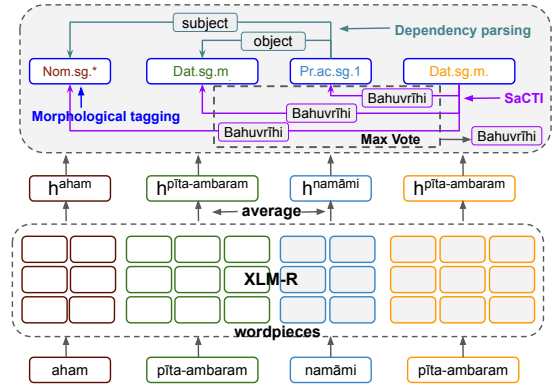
subject

Dependency parsing

object

Nom.sg.*

Dat.sg.m

Pr.ac.sg.1

Dat.sg.m.

Bahuvrīhi

Morphological tagging

Bahuvrīhi

SaCTI

Bahuvrīhi

Max Vote

Bahuvrīhi

$h^{aham}$

$h^{pīta\text{-}ambaram}$

$h^{namāmi}$

$h^{pīta\text{-}ambaram}$

average

XLM-R

wordpieces

aham

pīta-ambaram

namāmi

pīta-ambaram